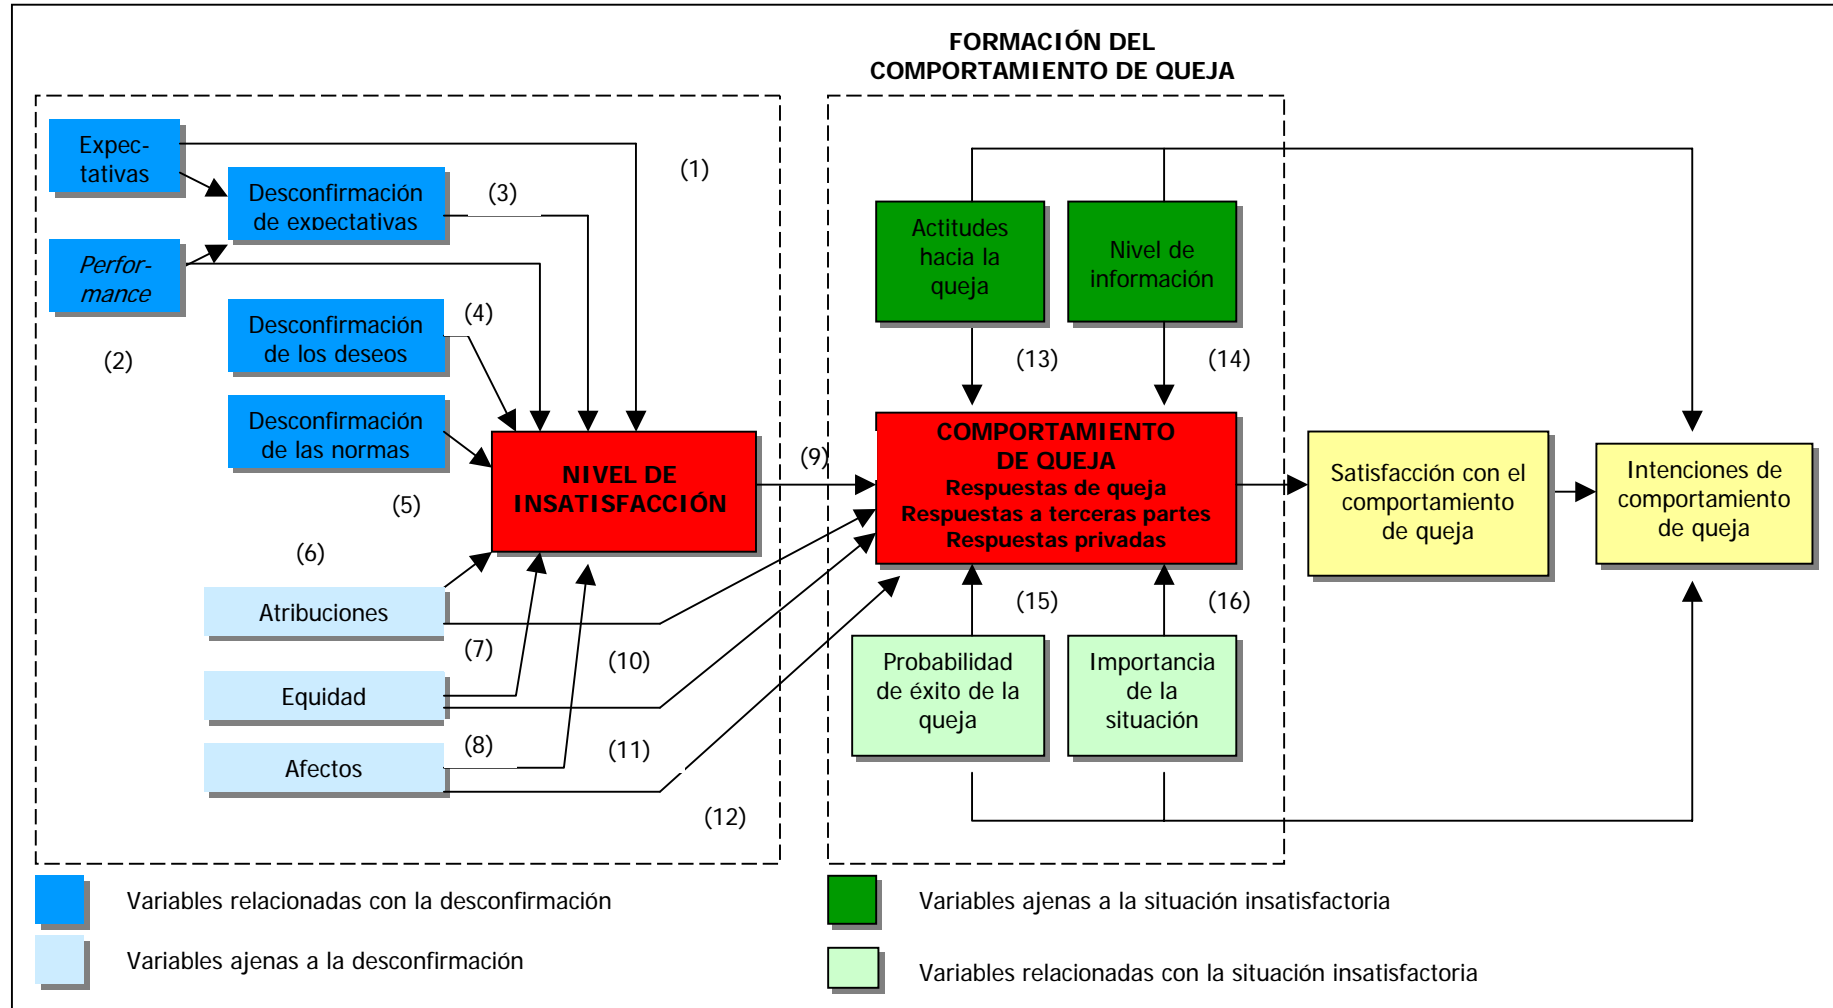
FORMACIÓN DEL COMPORTAMIENTO DE QUEJA

Expectativas

Desconfirmación de expectativas

(3)

(1)

Performance

Desconfirmación de los deseos

(4)

(2)

Desconfirmación de las normas

NIVEL DE INSATISFACCIÓN

(5)

(6)

Atribuciones

(7)

Equidad

(10)

(8)

Afectos

(11)

(12)

(9)

Actitudes hacia la queja

Nivel de información

(13)

(14)

COMPORTAMIENTO DE QUEJA
Respuestas de queja
Respuestas a terceras partes
Respuestas privadas

(15)

(16)

Probabilidad de éxito de la queja

Importancia de la situación

Satisfacción con el comportamiento de queja

Intenciones de comportamiento de queja

Variables relacionadas con la desconfirmación

Variables ajenas a la desconfirmación

Variables ajenas a la situación insatisfactoria

Variables relacionadas con la situación insatisfactoria